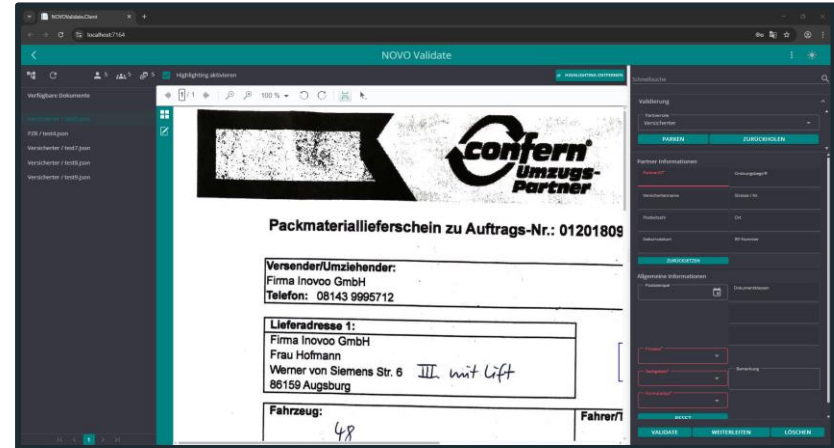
NOVOValidate.Client
localhost:7164
NOVO Validate
Highlighting aktivieren
HIGHLIGHTING ENTFERNEN
Schnellsuche
Verfügbare Dokumente
Versicherter / test5.json
P2K / test4.json
Versicherter / test7.json
Versicherter / test8.json
Versicherter / test9.json
1 / 1
100 %
confern
Umzugs-Partner
Packmateriallieferschein zu Auftrags-Nr.: 01201809
Versender/Umziehender:
Firma Inovoo GmbH
Telefon: 08143 9995712
Lieferadresse 1:
Firma Inovoo GmbH
Frau Hofmann
Werner von Siemens Str. 6 III. mit Lift
86159 Augsburg
Fahrzeug:
48
Fahrer/
Validierung
Partnerrolle
Versicherter
PARKEN
ZURÜCKHOLEN
Partner Informationen
Partner-ID*
Gruppenpflege/PF
Versichertenname
Strasse / Nr.
Postleitzahl
Ort
Debitornummer
BT-Nummer
ZURÜCKSETZEN
Allgemeine Informationen
Posteingang*
Dokumentklassen
Prozess*
Sachgebiet*
Bemerkung
Fachaufgabe*
RESET
VALIDATE
WEITERLEITEN
LÖSCHEN
1